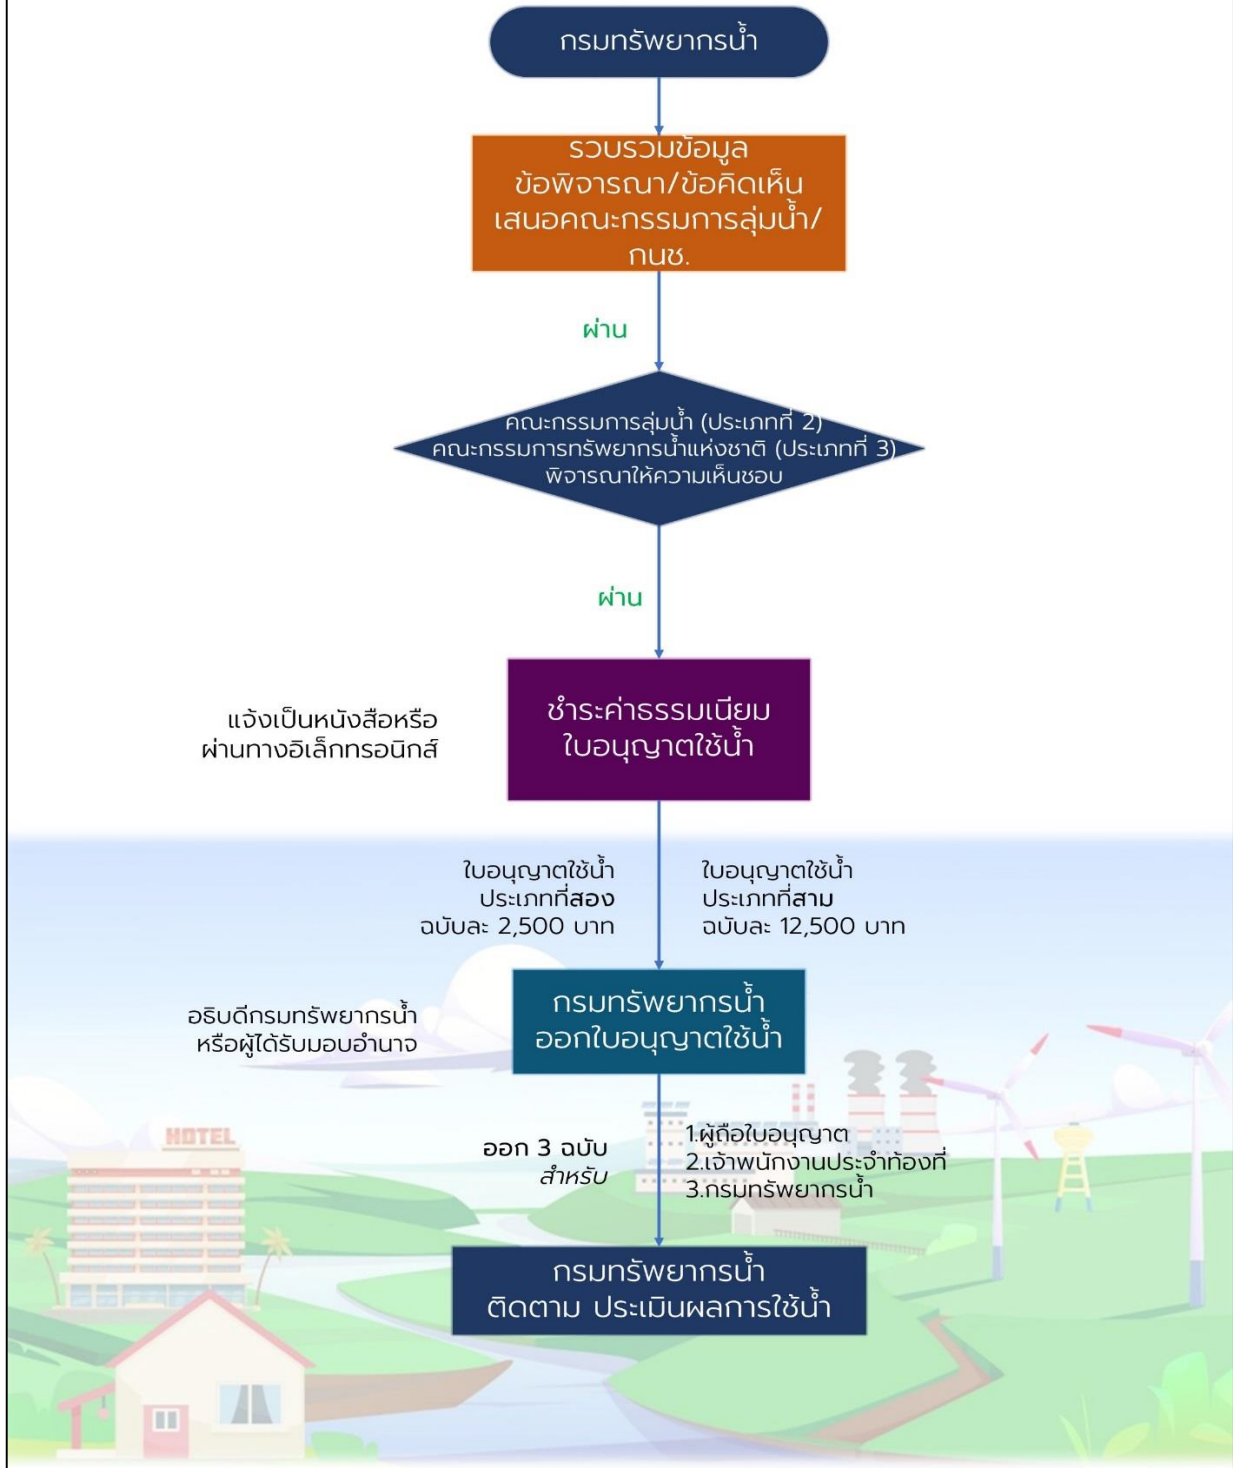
กรมทรัพยากรน้ำ

รวบรวมข้อมูล
ข้อพิจารณา/ข้อคิดเห็น
เสนอคณะกรรมการลุ่มน้ำ/
กนช.

ผ่าน

คณะกรรมการลุ่มน้ำ (ประเภทที่ 2)
คณะกรรมการทรัพยากรน้ำแห่งชาติ (ประเภทที่ 3)
พิจารณาให้ความเห็นชอบ

ผ่าน

แจ้งเป็นหนังสือหรือ
ผ่านทางอิเล็กทรอนิกส์

ชำระค่าธรรมเนียม
ใบอนุญาตใช้น้ำ

ใบอนุญาตใช้น้ำ
ประเภทที่สอง
ฉบับละ 2,500 บาท

ใบอนุญาตใช้น้ำ
ประเภทที่สาม
ฉบับละ 12,500 บาท

อธิบดีกรมทรัพยากรน้ำ
หรือผู้ได้รับมอบอำนาจ

กรมทรัพยากรน้ำ
ออกใบอนุญาตใช้น้ำ

HOTEL

ออก 3 ฉบับ
สำหรับ

1.ผู้ถือใบอนุญาต
2.เจ้าพนักงานประจำท้องที่
3.กรมทรัพยากรน้ำ

กรมทรัพยากรน้ำ
ติดตาม ประเมินผลการใช้น้ำ